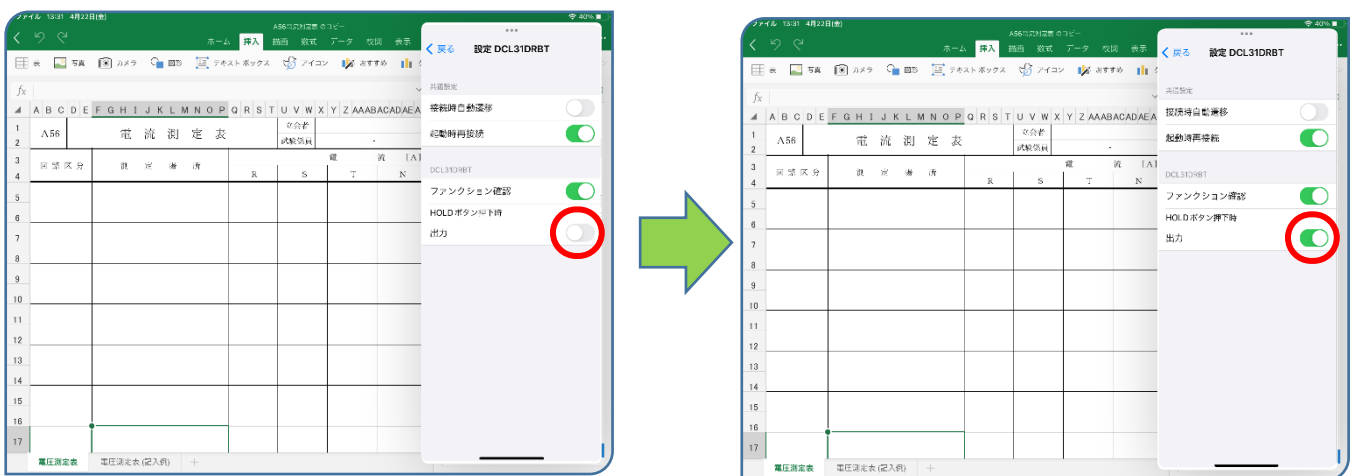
ファイル 13:31 4月22日(金)
A56電流測定表のコピー
40%
ホーム 挿入 描画 数式 データ 校閲 表示
表 写真 カメラ 図形 テキストボックス アイコン おすすめ
fx
A B C D E F G H I J K L M N O P Q R S T U V W X Y Z AA AB AC AD AE A
A56 電 流 測 定 表
立会者
試験責任
回 路 区 分
測 定 場 所
電 流 [A]
R S T N
1 2 3 4 5 6 7 8 9 10 11 12 13 14 15 16 17
電圧測定表 電圧測定表 (記入例) +

戻る 設定 DCL31DRBT
共通設定
接続時自動遷移
起動時再接続
DCL31DRBT
ファンクション確認
HOLDボタン押下時
出力

ファイル 13:31 4月22日(金)
A56電流測定表のコピー
40%
ホーム 挿入 描画 数式 データ 校閲 表示
表 写真 カメラ 図形 テキストボックス アイコン おすすめ
fx
A B C D E F G H I J K L M N O P Q R S T U V W X Y Z AA AB AC AD AE A
A56 電 流 測 定 表
立会者
試験責任
回 路 区 分
測 定 場 所
電 流 [A]
R S T N
1 2 3 4 5 6 7 8 9 10 11 12 13 14 15 16 17
電圧測定表 電圧測定表 (記入例) +

戻る 設定 DCL31DRBT
共通設定
接続時自動遷移
起動時再接続
DCL31DRBT
ファンクション確認
HOLDボタン押下時
出力